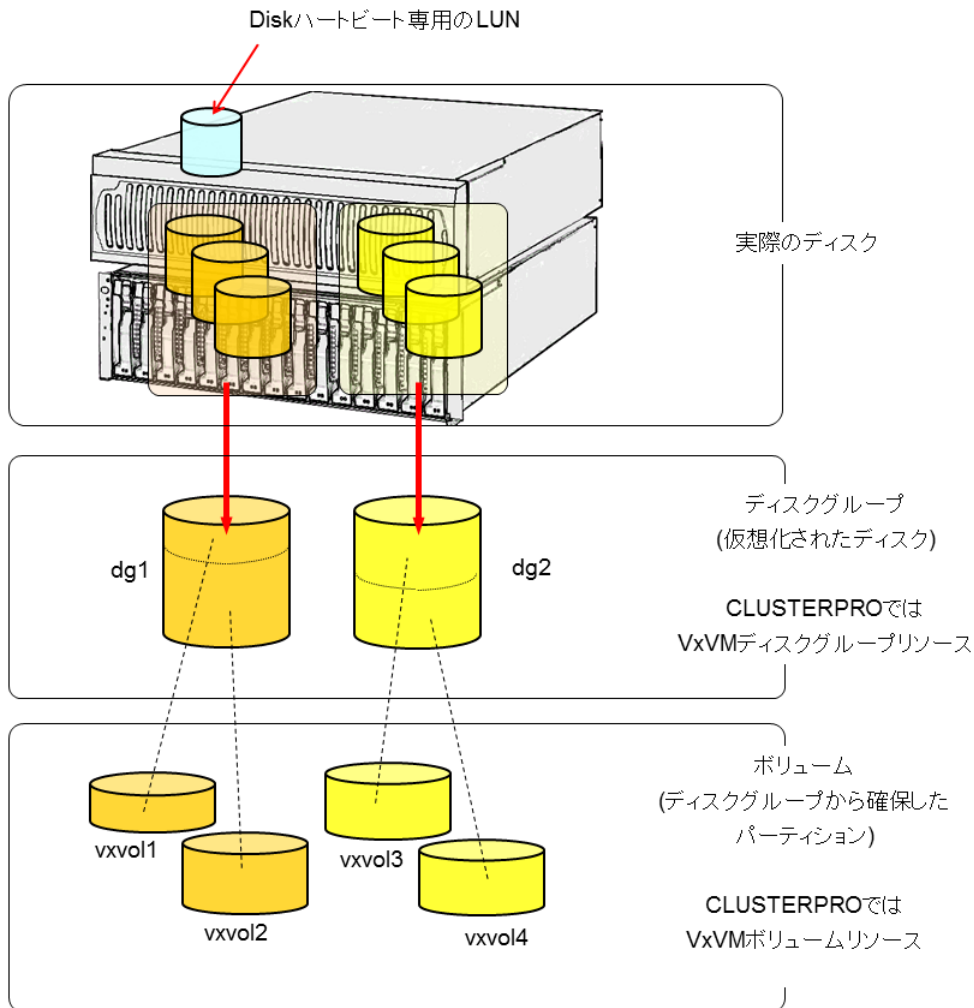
Diskハートビート専用のLUN

実際のディスク

dg1

dg2

ディスクグループ
(仮想化されたディスク)

CLUSTERPROでは
VxVMディスクグループリソース

vxvol1

vxvol2

vxvol3

vxvol4

ボリューム
(ディスクグループから確保した
パーティション)

CLUSTERPROでは
VxVMボリュームリソース